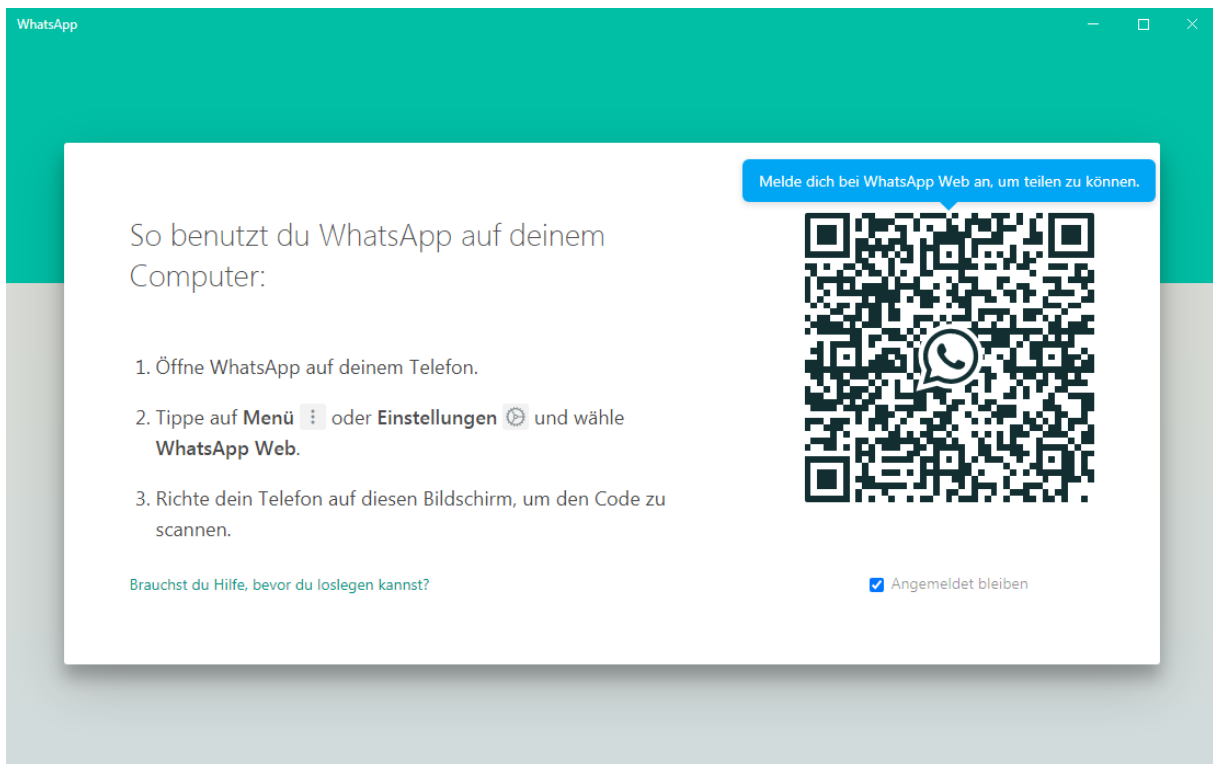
WhatsApp

So benutzt du WhatsApp auf deinem Computer:

1. Öffne WhatsApp auf deinem Telefon.

2. Tippe auf **Menü** ⋮ oder **Einstellungen** und wähle **WhatsApp Web**.

3. Richte dein Telefon auf diesen Bildschirm, um den Code zu scannen.

Brauchst du Hilfe, bevor du loslegen kannst?

Melde dich bei WhatsApp Web an, um teilen zu können.

Angemeldet bleiben